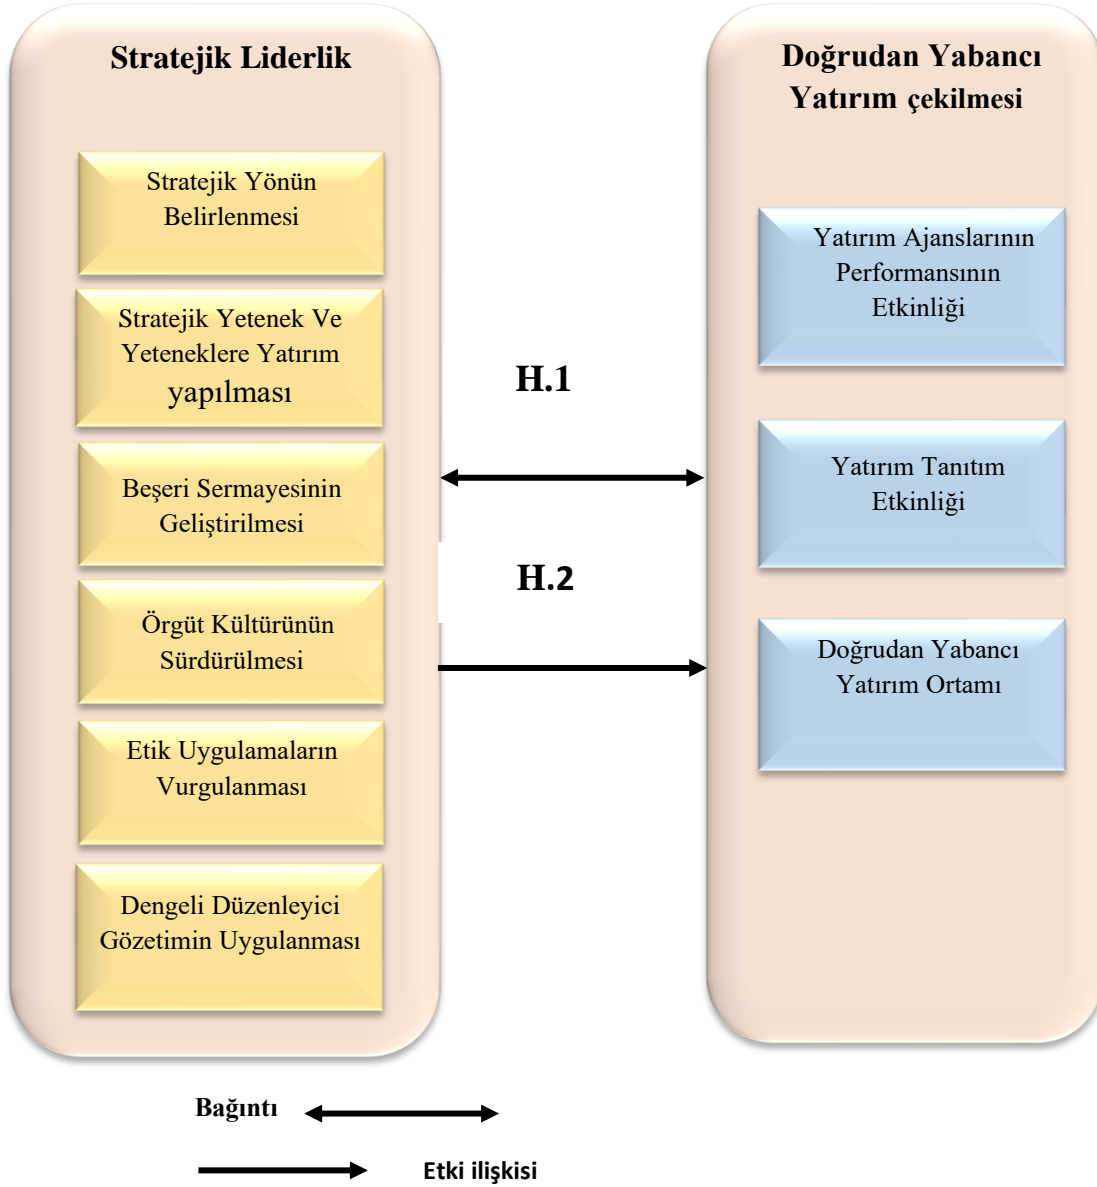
Stratejik Liderlik

Stratejik Yönün Belirlenmesi

Stratejik Yetenek Ve Yeteneklere Yatırım yapılması

Beşeri Sermayesinin Geliştirilmesi

Örgüt Kültürünün Sürdürülmesi

Etik Uygulamaların Vurgulanması

Dengeli Düzenleyici Gözetimin Uygulanması

H.1

H.2

Doğrudan Yabancı Yatırım çekilmesi

Yatırım Ajanslarının Performansının Etkinliği

Yatırım Tanıtım Etkinliği

Doğrudan Yabancı Yatırım Ortamı

Bağıntı

Etki ilişkisi